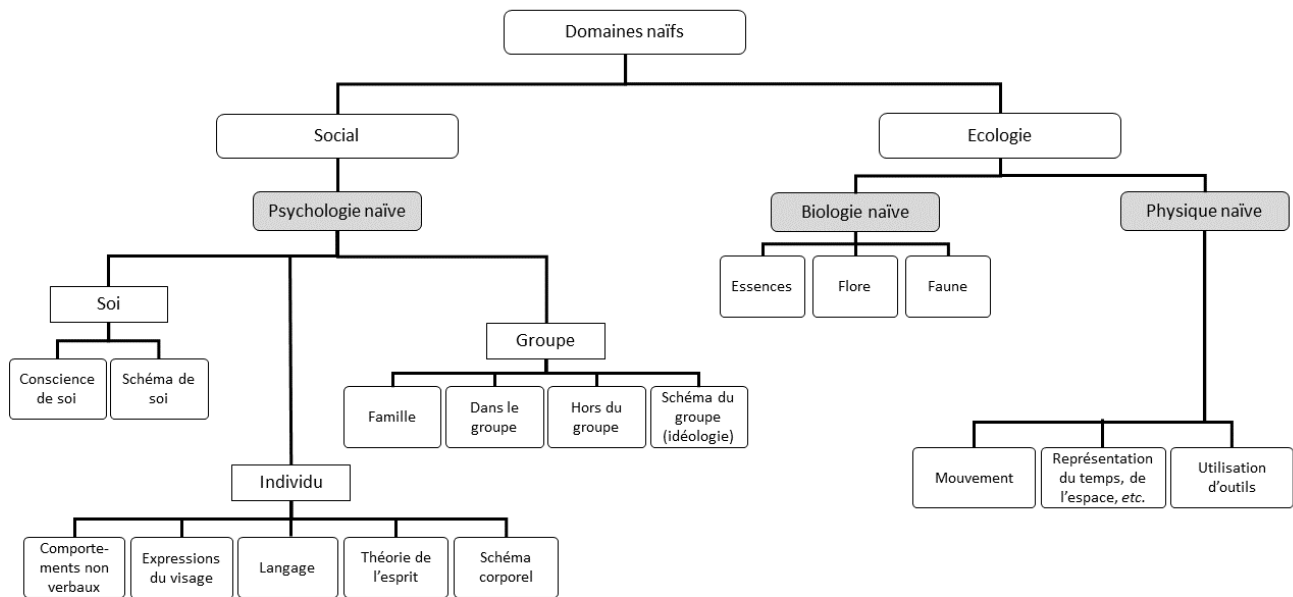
Domaines naïfs

Social

Ecologie

Psychologie naïve

Biologie naïve

Physique naïve

Essences

Flore

Faune

Soi

Conscience de soi

Schéma de soi

Groupe

Famille

Dans le groupe

Hors du groupe

Schéma du groupe (idéologie)

Individu

Comportements non verbaux

Expressions du visage

Langage

Théorie de l'esprit

Schéma corporel

Mouvement

Représentation du temps, de l'espace, *etc.*

Utilisation d'outils